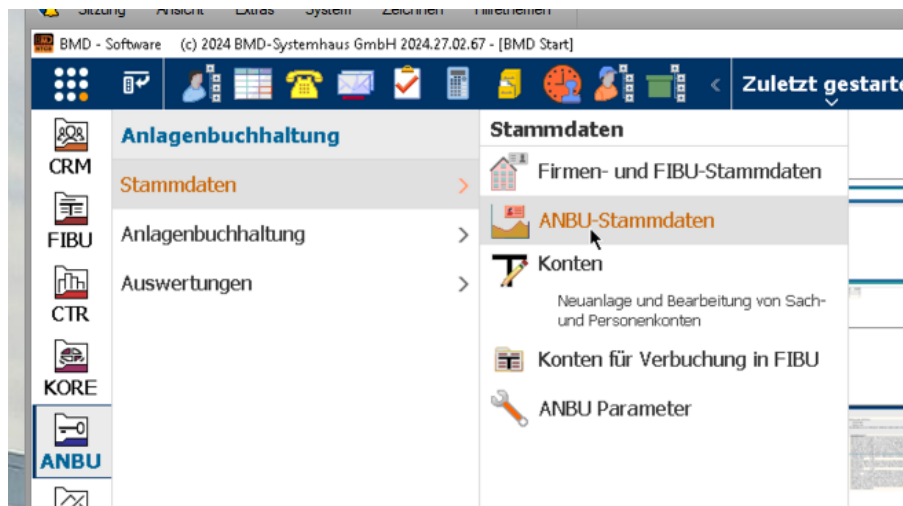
BMD - Software (c) 2024 BMD-Systemhaus GmbH 2024.27.02.67 - [BMD Start]

Zuletzt gestarte

CRM
FIBU
CTR
KORE
ANBU

Anlagenbuchhaltung
Stammdaten
Anlagenbuchhaltung
Auswertungen

Stammdaten
Firmen- und FIBU-Stammdaten
ANBU-Stammdaten
Konten
Neuanlage und Bearbeitung von Sach- und Personenkonten
Konten für Verbuchung in FIBU
ANBU Parameter